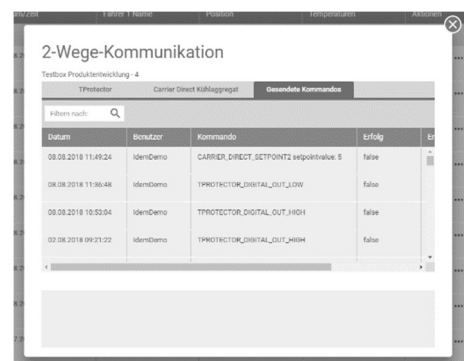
um/Zeit Fahrer / Name Position Temperaturen Aktionen

2-Wege-Kommunikation

Testbox Produktentwicklung - 4

TProtector | Carrier Direct Kühlaggregat | Gesendete Kommandos

Filtern nach: 

| Datum | Benutzer | Kommando | Erfolg | Er |
|---|---|---|---|---|
| 08.08.2018 11:49:24 | idemDemo | CARRIER_DIRECT_SETPOINT2 setpointvalue: 5 | false | |
| 08.08.2018 11:36:48 | idemDemo | TPROTECTOR_DIGITAL_OUT_LOW | false | |
| 08.08.2018 10:53:04 | idemDemo | TPROTECTOR_DIGITAL_OUT_HIGH | false | |
| 02.08.2018 09:21:22 | idemDemo | TPROTECTOR_DIGITAL_OUT_HIGH | false | |